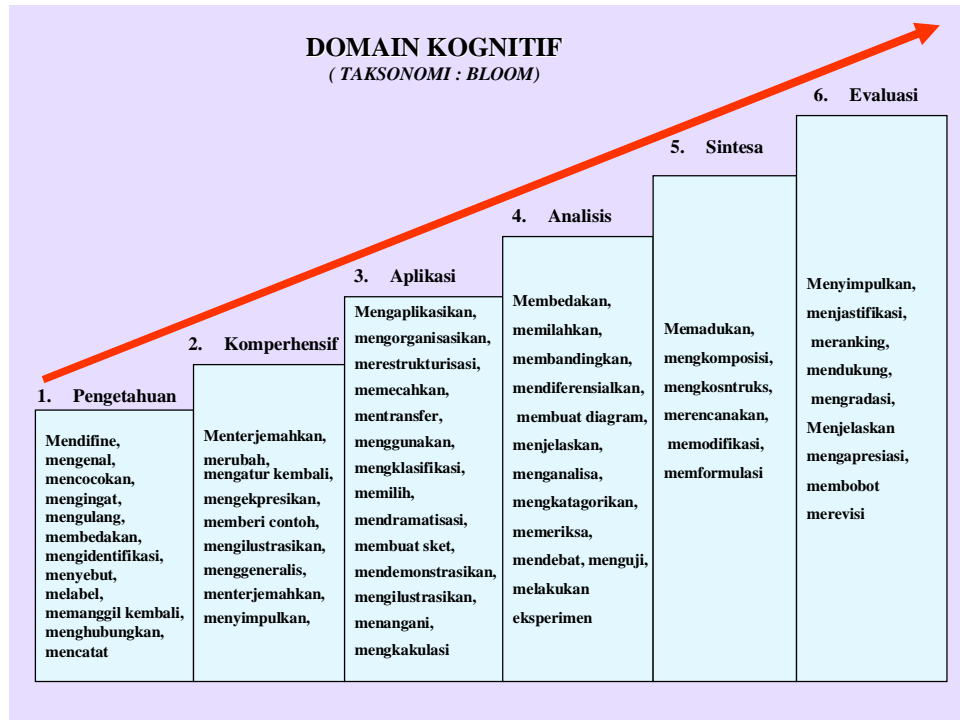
DOMAIN KOGNITIF
( TAKSONOMI : BLOOM)

1. Pengetahuan

Mendifine, mengenal, mencocokan, mengingat, mengulang, membedakan, mengidentifikasi, menyebut, melabel, memanggil kembali, menghubungkan, mencatat

2. Komperhensif

Menterjemahkan, merubah, mengatur kembali, mengekpresikan, memberi contoh, mengilustrasikan, menggeneralis, menterjemahkan, menyimpulkan,

3. Aplikasi

Mengaplikasikan, mengorganisasikan, merestrukturisasi, memecahkan, mentransfer, menggunakan, mengklasifikasi, memilih, mendramatisasi, membuat sket, mendemonstrasikan, mengilustrasikan, menangani, mengkakulasi

4. Analisis

Membedakan, memilahkan, membandingkan, mendiferensialkan, membuat diagram, menjelaskan, menganalisa, mengkatagorikan, memeriksa, mendebat, menguji, melakukan eksperimen

5. Sintesa

Memadukan, mengkomposisi, mengkosntruks, merencanakan, memodifikasi, memformulasi

6. Evaluasi

Menyimpulkan, menjastifikasi, meranking, mendukung, mengradasi, Menjelaskan mengapresiasi, membobot merevisi